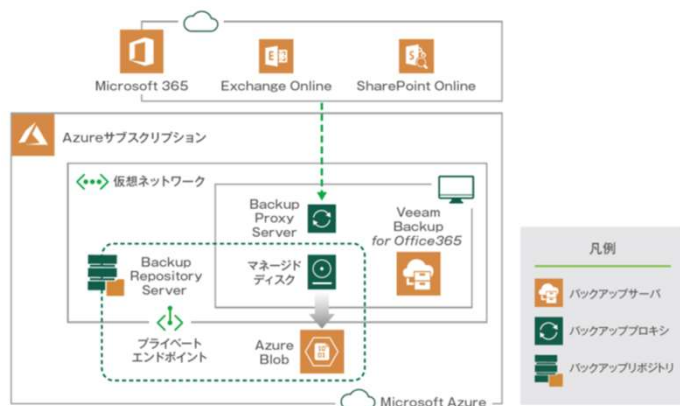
Microsoft 365

Exchange Online

SharePoint Online

Azureサブスクリプション

仮想ネットワーク

Backup Proxy Server

Veeam Backup for Office365

Backup Repository Server

マネージド ディスク

プライベート エンドポイント

Azure Blob

Microsoft Azure

凡例

バックアップサーバ

バックアッププロキシ

バックアップリポジトリ